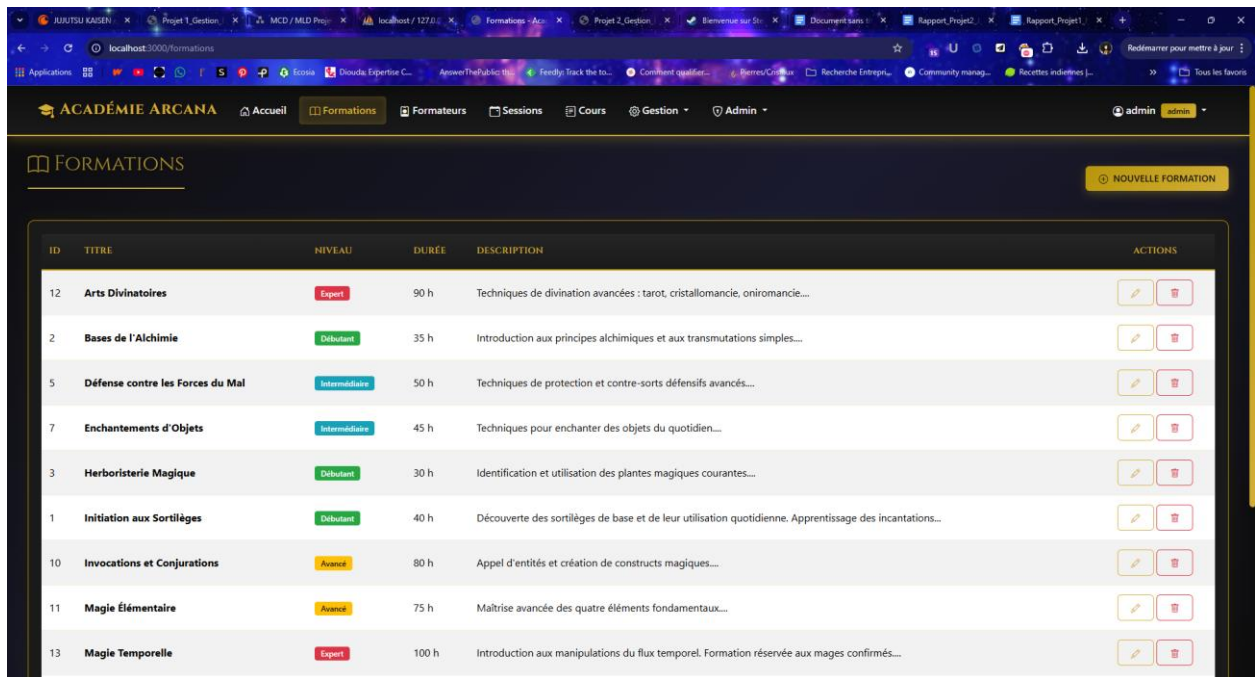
JUJUTSU KAISEN × Projet 1_Gestion × MCD / MLD Proje × localhost / 127.0. × Formations - Aca × Projet 2_Gestion × Bienvenue sur St × Document sans t × Rapport_Projet2 × Rapport_Projet1 ×

localhost:3000/formations

Redémarrer pour mettre à jour

Applications Ecosia Diouda: Expertise C... AnswerThePublic: th... Feedly: Track the to... Comment qualifier... Pierres/Cristaux Recherche Entrepri... Community manag... Recettes indiennes |... Tous les favoris

ACADÉMIE ARCANA Accueil Formations Formateurs Sessions Cours Gestion Admin admin admin

FORMATIONS

NOUVELLE FORMATION

| ID | TITRE | NIVEAU | DURÉE | DESCRIPTION | ACTIONS |
|---|---|---|---|---|---|
| 12 | Arts Divinatoires | Expert | 90 h | Techniques de divination avancées : tarot, cristallomancie, oniromancie.... | |
| 2 | Bases de l'Alchimie | Débutant | 35 h | Introduction aux principes alchimiques et aux transmutations simples.... | |
| 5 | Défense contre les Forces du Mal | Intermédiaire | 50 h | Techniques de protection et contre-sorts défensifs avancés.... | |
| 7 | Enchantements d'Objets | Intermédiaire | 45 h | Techniques pour enchanter des objets du quotidien.... | |
| 3 | Herboristerie Magique | Débutant | 30 h | Identification et utilisation des plantes magiques courantes.... | |
| 1 | Initiation aux Sortilèges | Débutant | 40 h | Découverte des sortilèges de base et de leur utilisation quotidienne. Apprentissage des incantations... | |
| 10 | Invocations et Conjurations | Avancé | 80 h | Appel d'entités et création de constructs magiques.... | |
| 11 | Magie Élémentaire | Avancé | 75 h | Maîtrise avancée des quatre éléments fondamentaux.... | |
| 13 | Magie Temporelle | Expert | 100 h | Introduction aux manipulations du flux temporel. Formation réservée aux mages confirmés.... | |